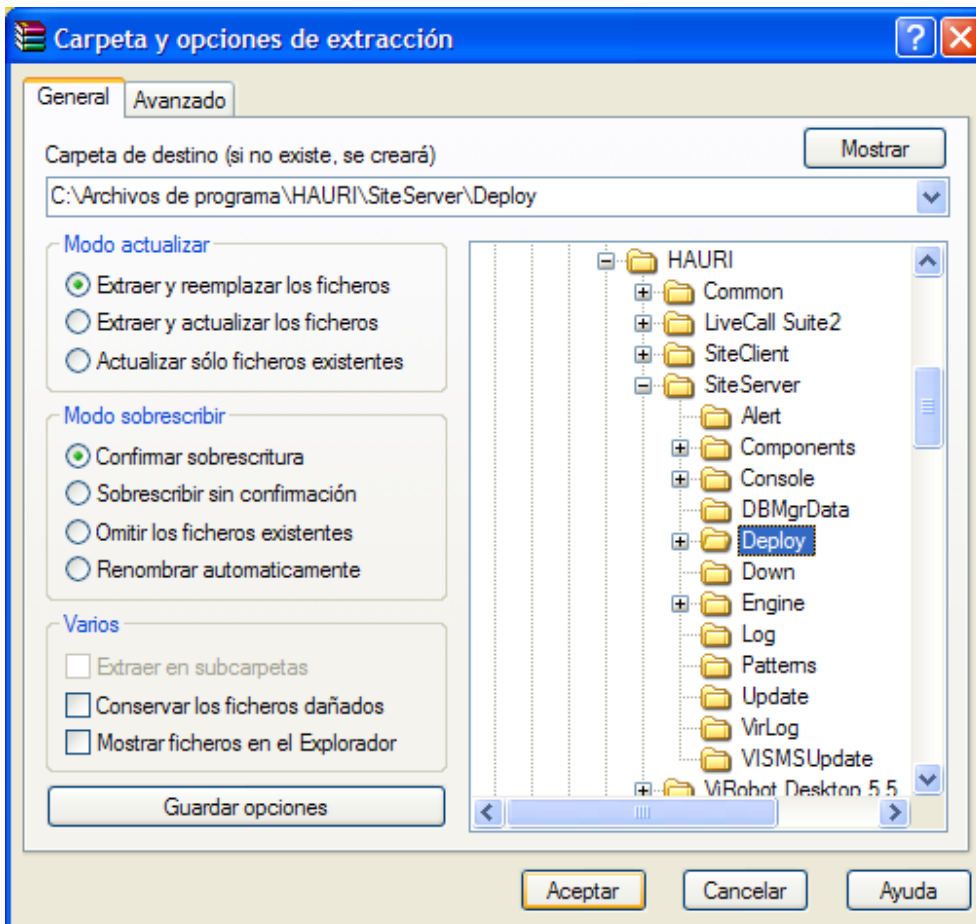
Carpeta y opciones de extracción

?

General Avanzado

Carpeta de destino (si no existe, se creará)

Mostrar

C:\Archivos de programa\HAURI\SiteServer\Deploy

Modo actualizar

Extraer y reemplazar los ficheros

Extraer y actualizar los ficheros

Actualizar sólo ficheros existentes

Modo sobrescribir

Confirmar sobrescritura

Sobrescribir sin confirmación

Omitir los ficheros existentes

Renombrar automaticamente

Varios

Extraer en subcarpetas

Conservar los ficheros dañados

Mostrar ficheros en el Explorador

Guardar opciones

HAURI
Common
LiveCall Suite2
SiteClient
SiteServer
Alert
Components
Console
DBMgrData
Deploy
Down
Engine
Log
Patterns
Update
VirLog
VISMSUpdate
ViRobot Desktop 5.5

Aceptar Cancelar Ayuda